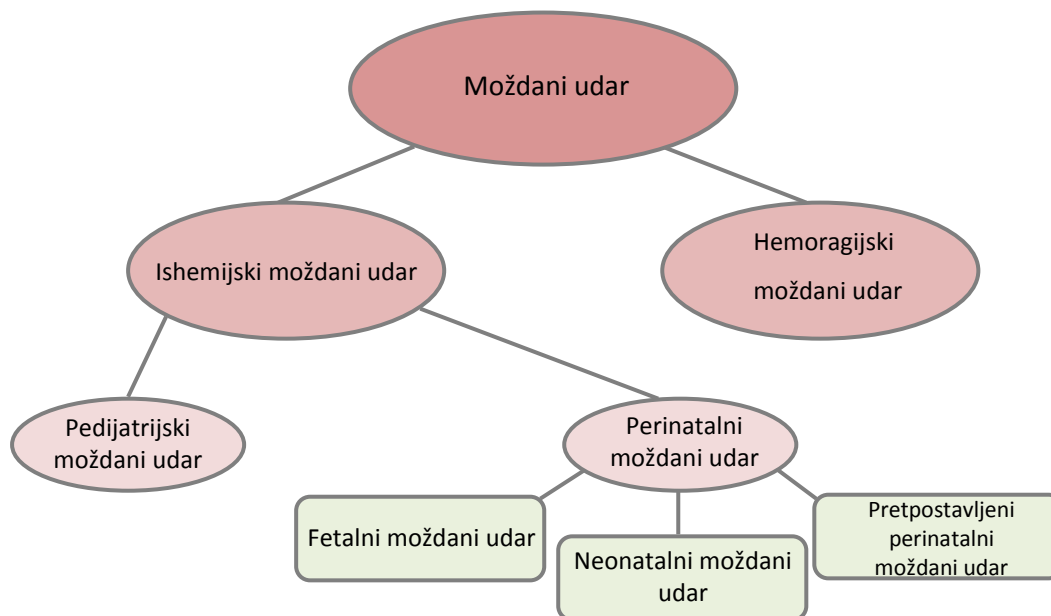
Moždani udar

Ishemijski moždani udar

Hemoragijski moždani udar

Pedijatrijski moždani udar

Perinatalni moždani udar

Fetalni moždani udar

Neonatalni moždani udar

Pretpostavljeni perinatalni moždani udar